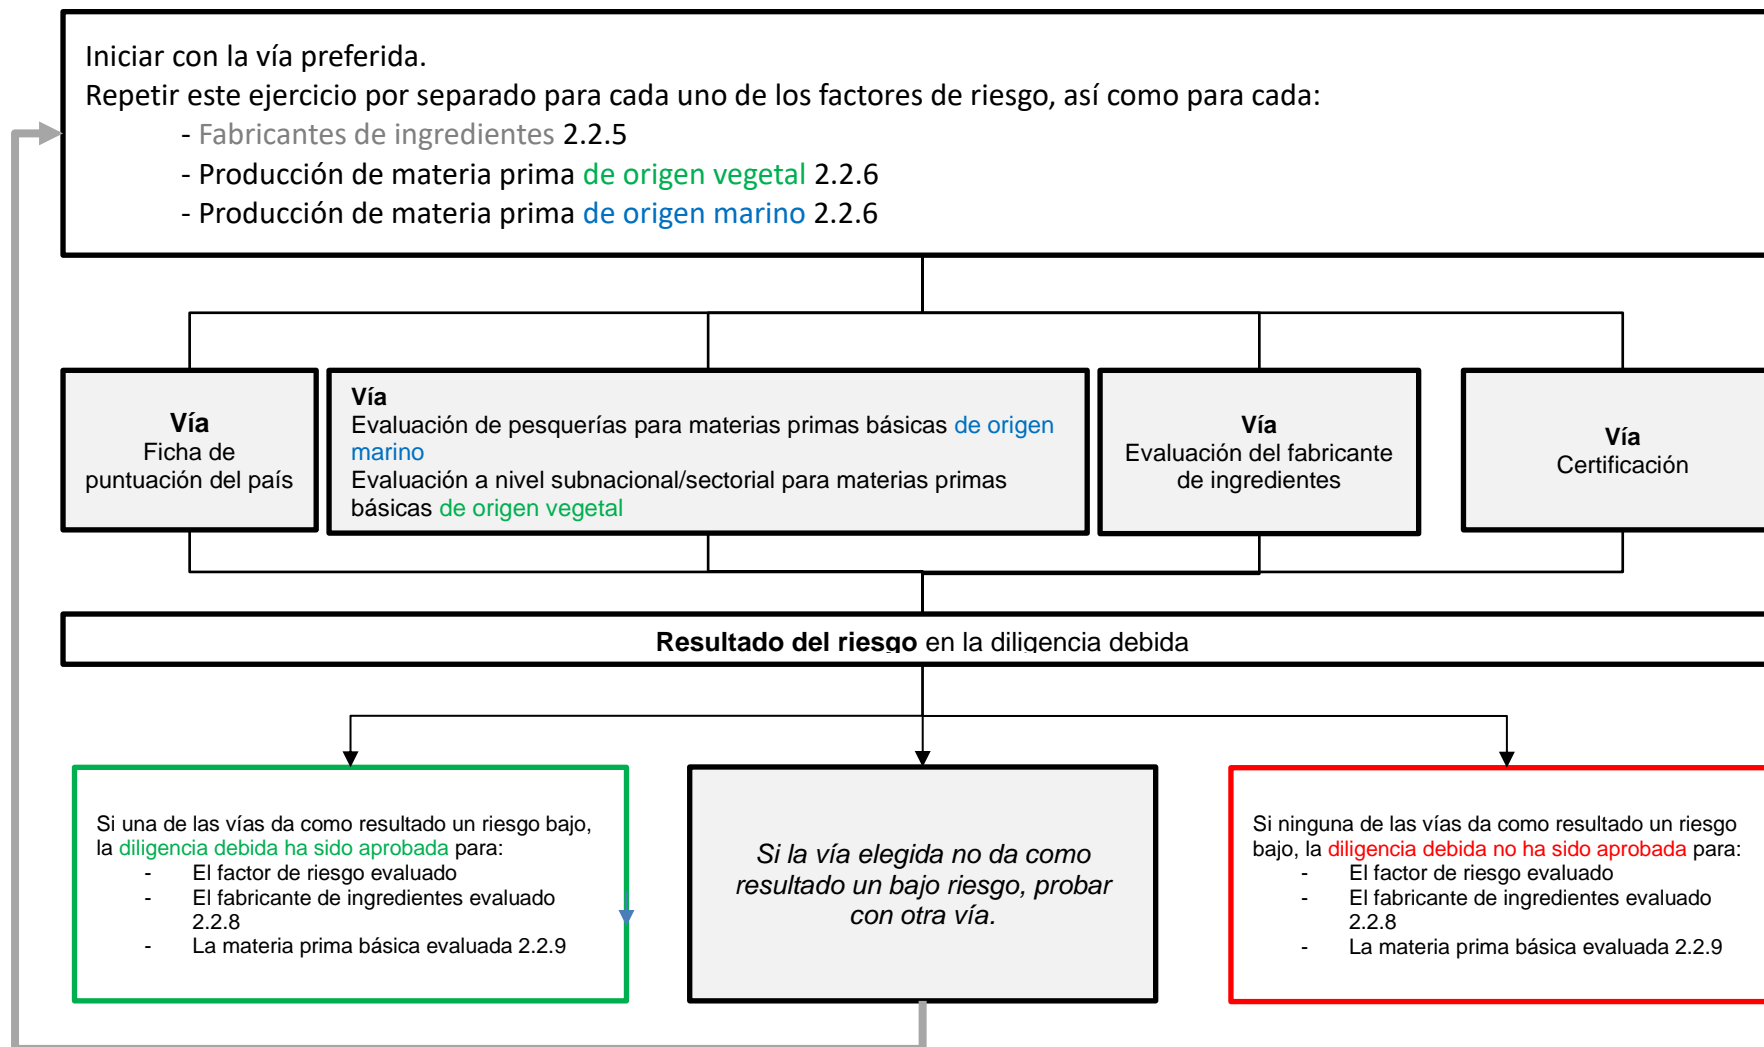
Iniciar con la vía preferida.
Repetir este ejercicio por separado para cada uno de los factores de riesgo, así como para cada:
- Fabricantes de ingredientes 2.2.5
- Producción de materia prima de origen vegetal 2.2.6
- Producción de materia prima de origen marino 2.2.6

Vía
Ficha de puntuación del país

Vía
Evaluación de pesquerías para materias primas básicas de origen marino
Evaluación a nivel subnacional/sectorial para materias primas básicas de origen vegetal

Vía
Evaluación del fabricante de ingredientes

Vía
Certificación

Resultado del riesgo en la diligencia debida

Si una de las vías da como resultado un riesgo bajo, la diligencia debida ha sido aprobada para:
- El factor de riesgo evaluado
- El fabricante de ingredientes evaluado 2.2.8
- La materia prima básica evaluada 2.2.9

Si la vía elegida no da como resultado un bajo riesgo, probar con otra vía.

Si ninguna de las vías da como resultado un riesgo bajo, la diligencia debida no ha sido aprobada para:
- El factor de riesgo evaluado
- El fabricante de ingredientes evaluado 2.2.8
- La materia prima básica evaluada 2.2.9